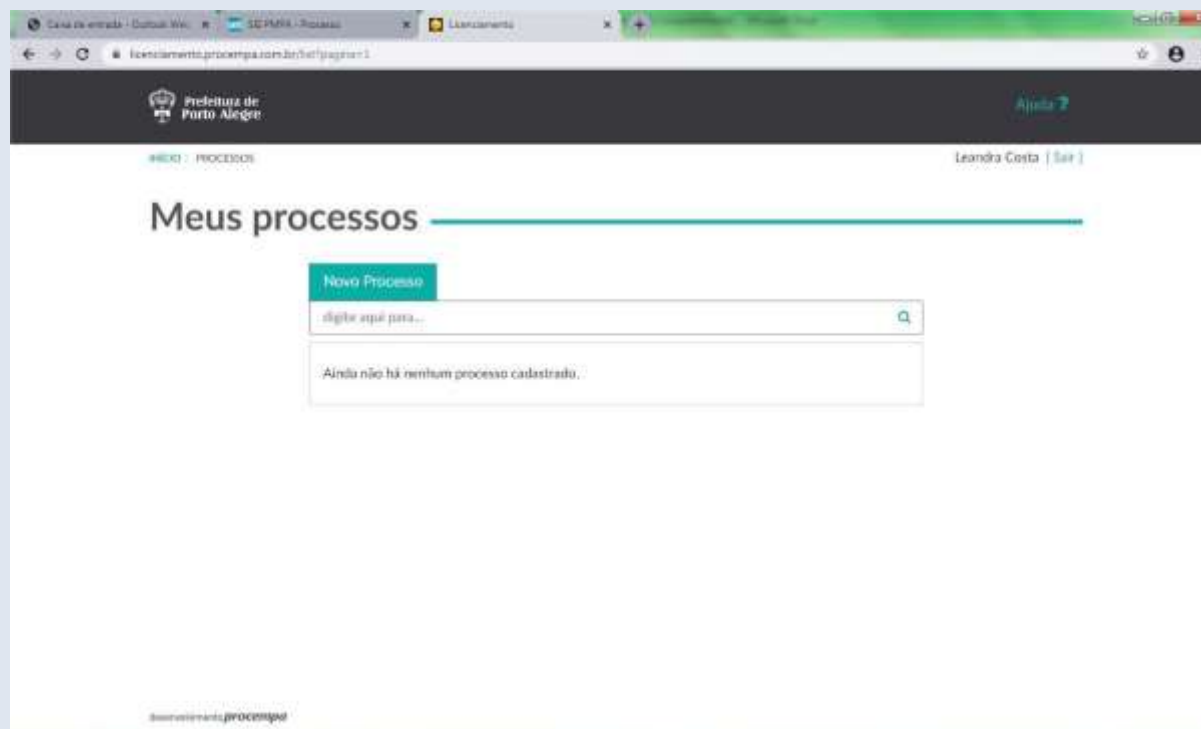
Caixa de entrada - Outlook We... ×
SEI PMPA - Processo ×
Licenciamento ×
licenciamento.procempa.com.br/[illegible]

Prefeitura de Porto Alegre

Ajuda ?

INÍCIO / PROCESSOS

Leandra Costa | Sair |

Meus processos

Novo Processo

digite aqui para...

Ainda não há nenhum processo cadastrado.

desenvolvimento procempa